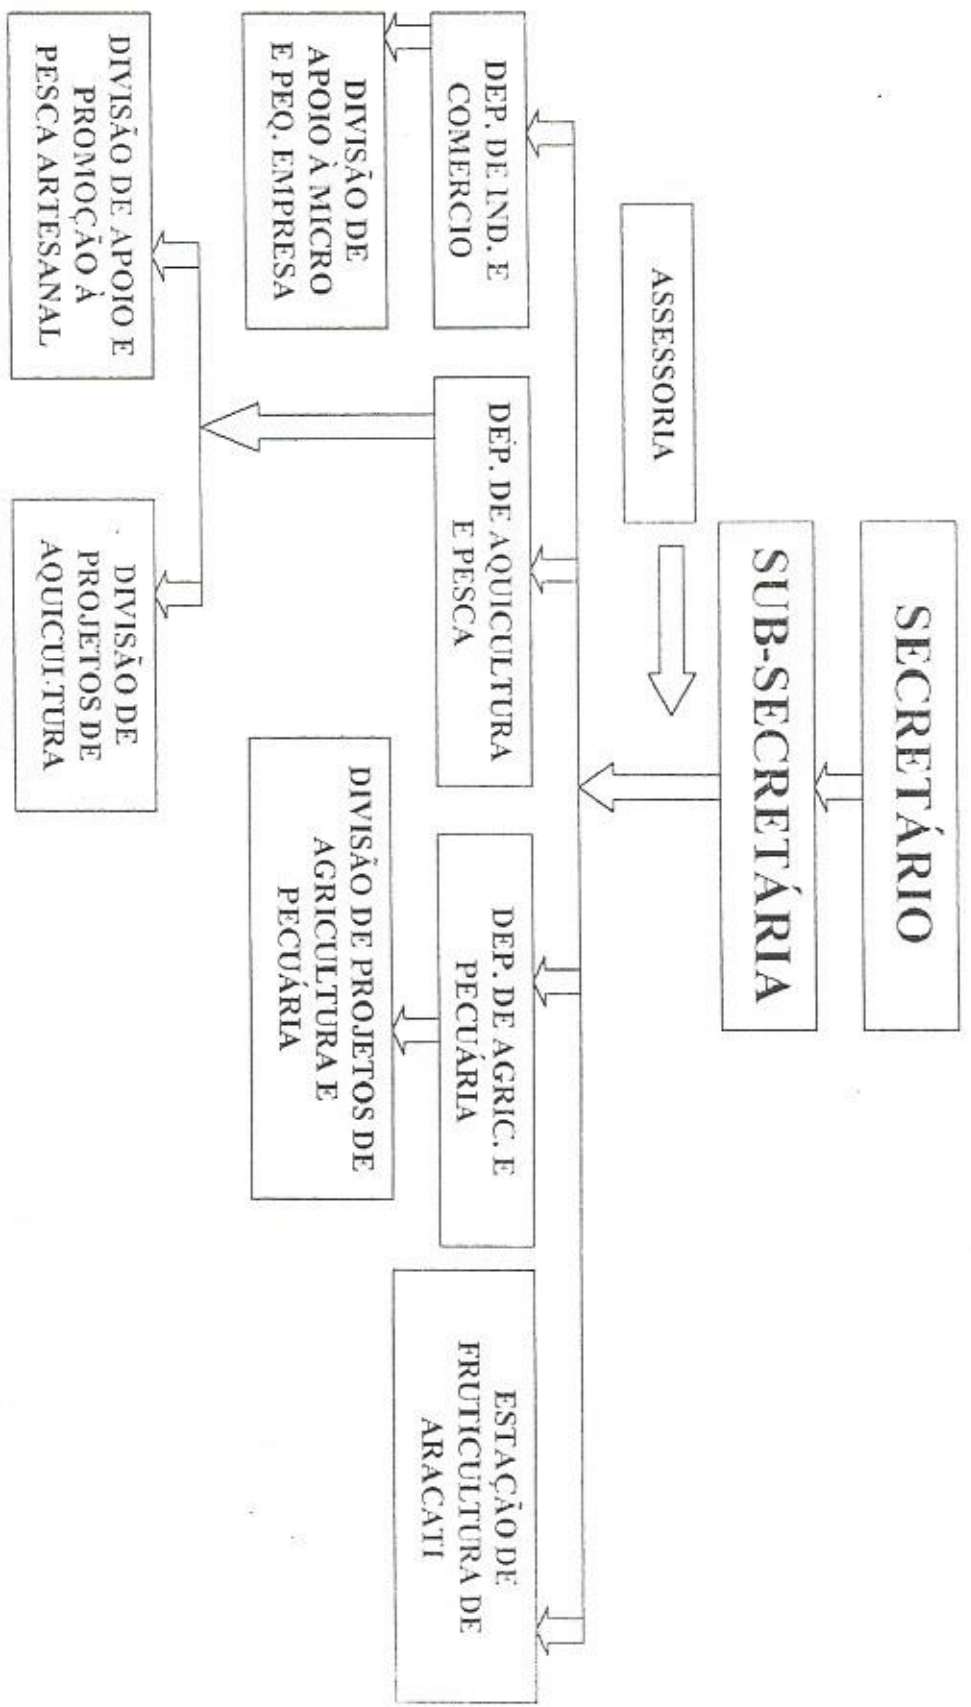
SECRETÁRIO

SUB-SECRETÁRIA

ASSESSORIA

DEP. DE IND. E COMERCIO

DIVISÃO DE APOIO À MICRO E PEQ. EMPRESA

DEP. DE AQUICULTURA E PESCA

DIVISÃO DE APOIO E PROMOÇÃO À PESCA ARTESANAL

DIVISÃO DE PROJETOS DE AQUICULTURA

DEP. DE AGRIC. E PECUÁRIA

DIVISÃO DE PROJETOS DE AGRICULTURA E PECUÁRIA

ESTAÇÃO DE FRUTICULTURA DE ARACATI